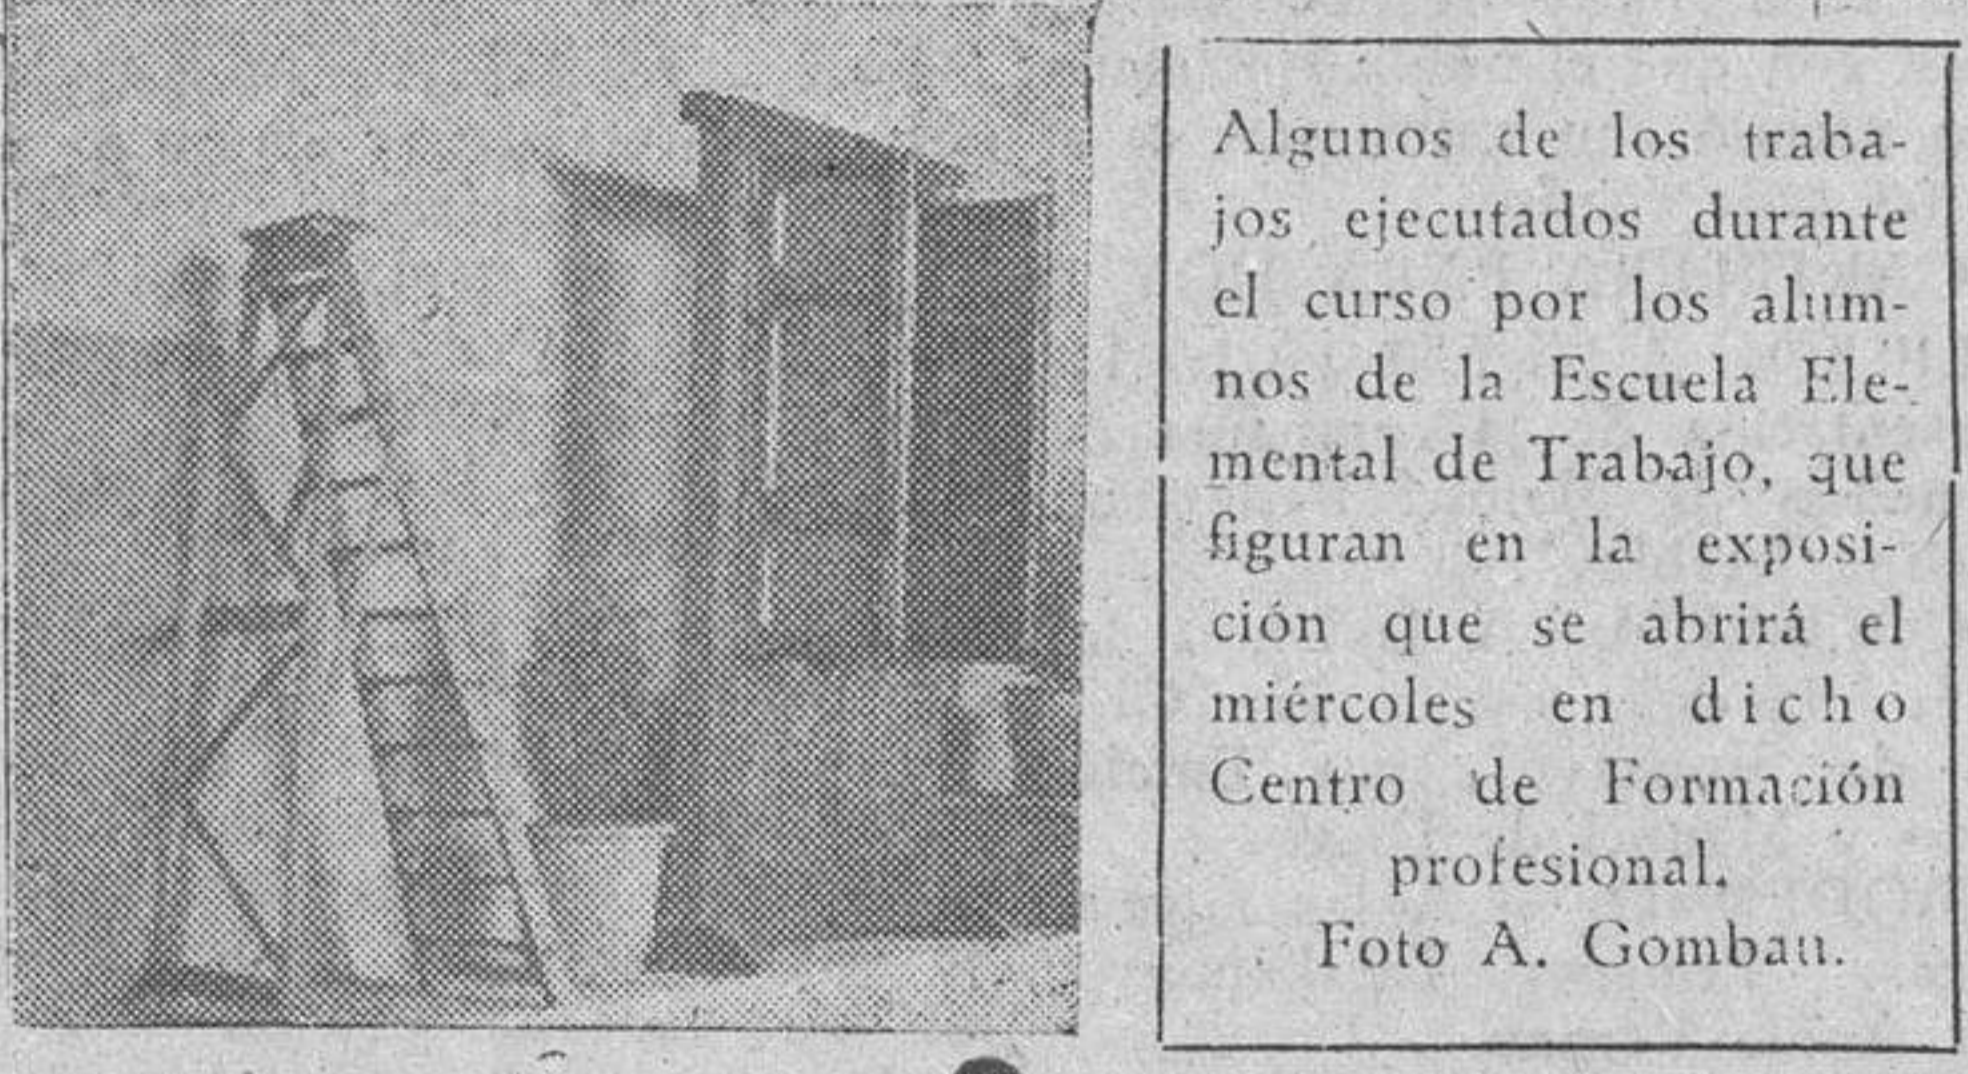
Algunos de los trabajos ejecutados durante el curso por los alumnos de la Escuela Elemental de Trabajo, que figuran en la exposición que se abrirá el miércoles en dicho Centro de Formación profesional.
Foto A. Gombau.